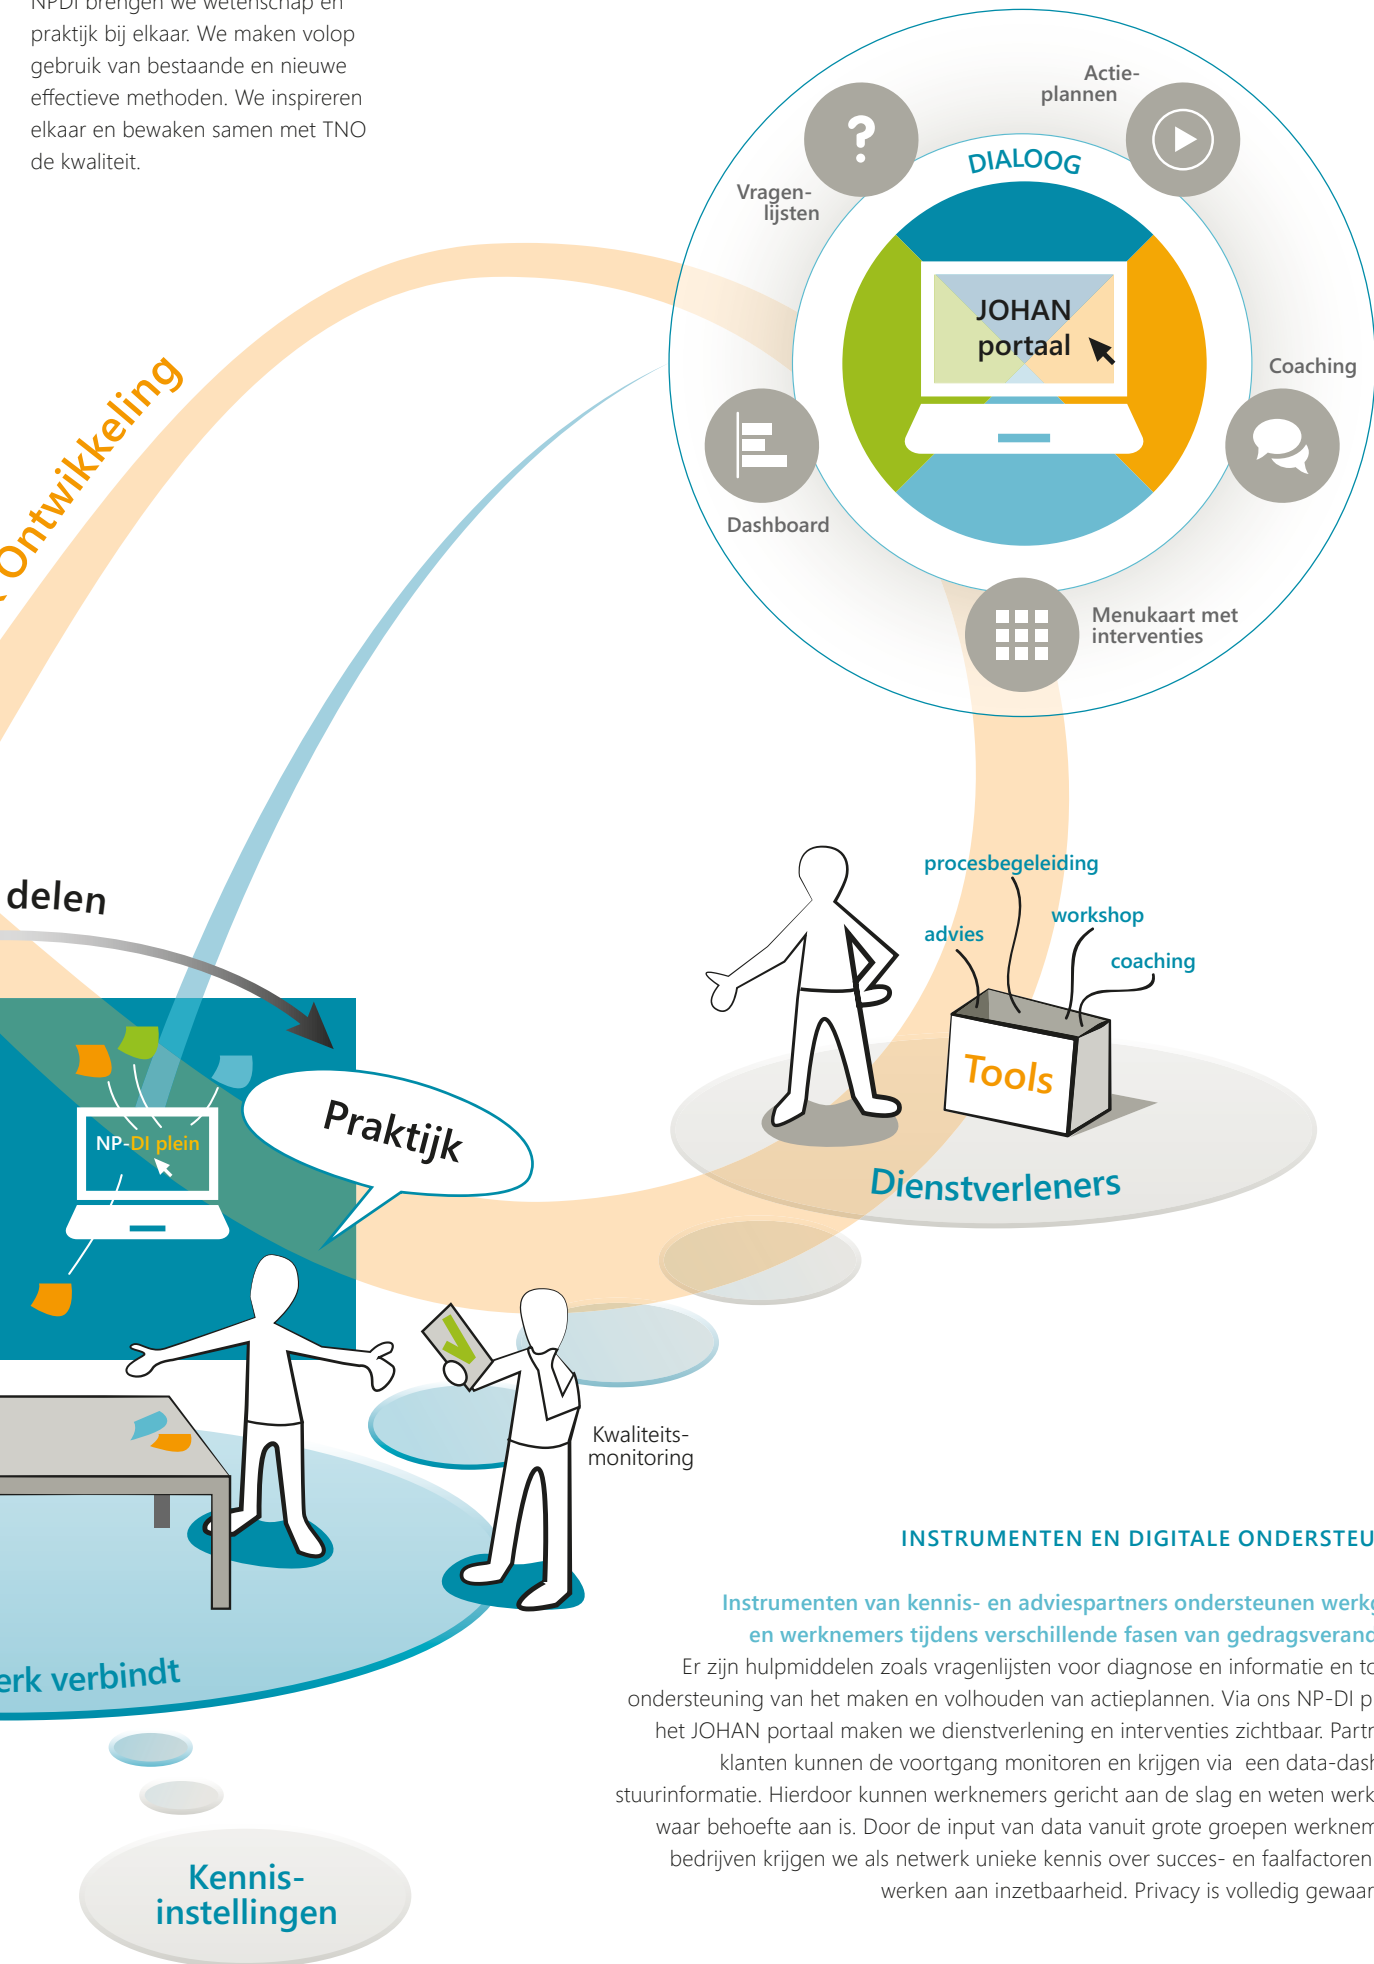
NPDI brengen we wetenschap en praktijk bij elkaar. We maken volop gebruik van bestaande en nieuwe effectieve methoden. We inspireren elkaar en bewaken samen met TNO de kwaliteit.

Actie-plannen

DIALOOG

Vragen-lijsten

JOHAN portaal

Coaching

Dashboard

Menukaart met interventies

Ontwikkeling

delen

procesbegeleiding

workshop

advies

coaching

Tools

Dienstverleners

NP-DI plein

Praktijk

Kwaliteits-monitoring

erk verbindt

Kennis-instellingen

INSTRUMENTEN EN DIGITALE ONDERSTEU

Instrumenten van kennis- en adviespartners ondersteunen werkg en werknemers tijdens verschillende fasen van gedragsveranc

Er zijn hulpmiddelen zoals vragenlijsten voor diagnose en informatie en to ondersteuning van het maken en volhouden van actieplannen. Via ons NP-DI p het JOHAN portaal maken we dienstverlening en interventies zichtbaar. Partr klanten kunnen de voortgang monitoren en krijgen via een data-dash stuurinformatie. Hierdoor kunnen werknemers gericht aan de slag en weten werk waar behoefte aan is. Door de input van data vanuit grote groepen werknem bedrijven krijgen we als netwerk unieke kennis over succes- en faalfactoren werken aan inzetbaarheid. Privacy is volledig gewaar